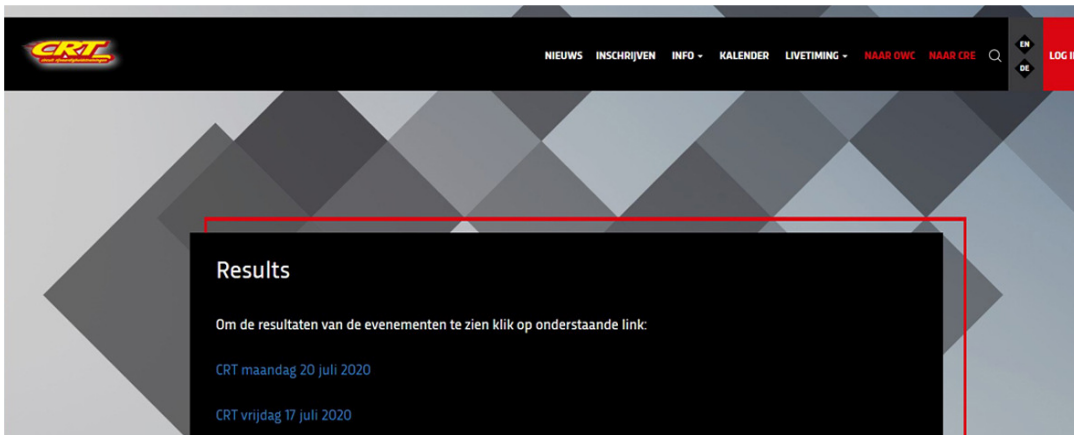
CRT

NIEUWS INSCHRIJVEN INFO KALENDER LIVETIMING NAAR OWC NAAR CRE EN DE LOG IN

Results

Om de resultaten van de evenementen te zien klik op onderstaande link:

CRT maandag 20 juli 2020

CRT vrijdag 17 juli 2020